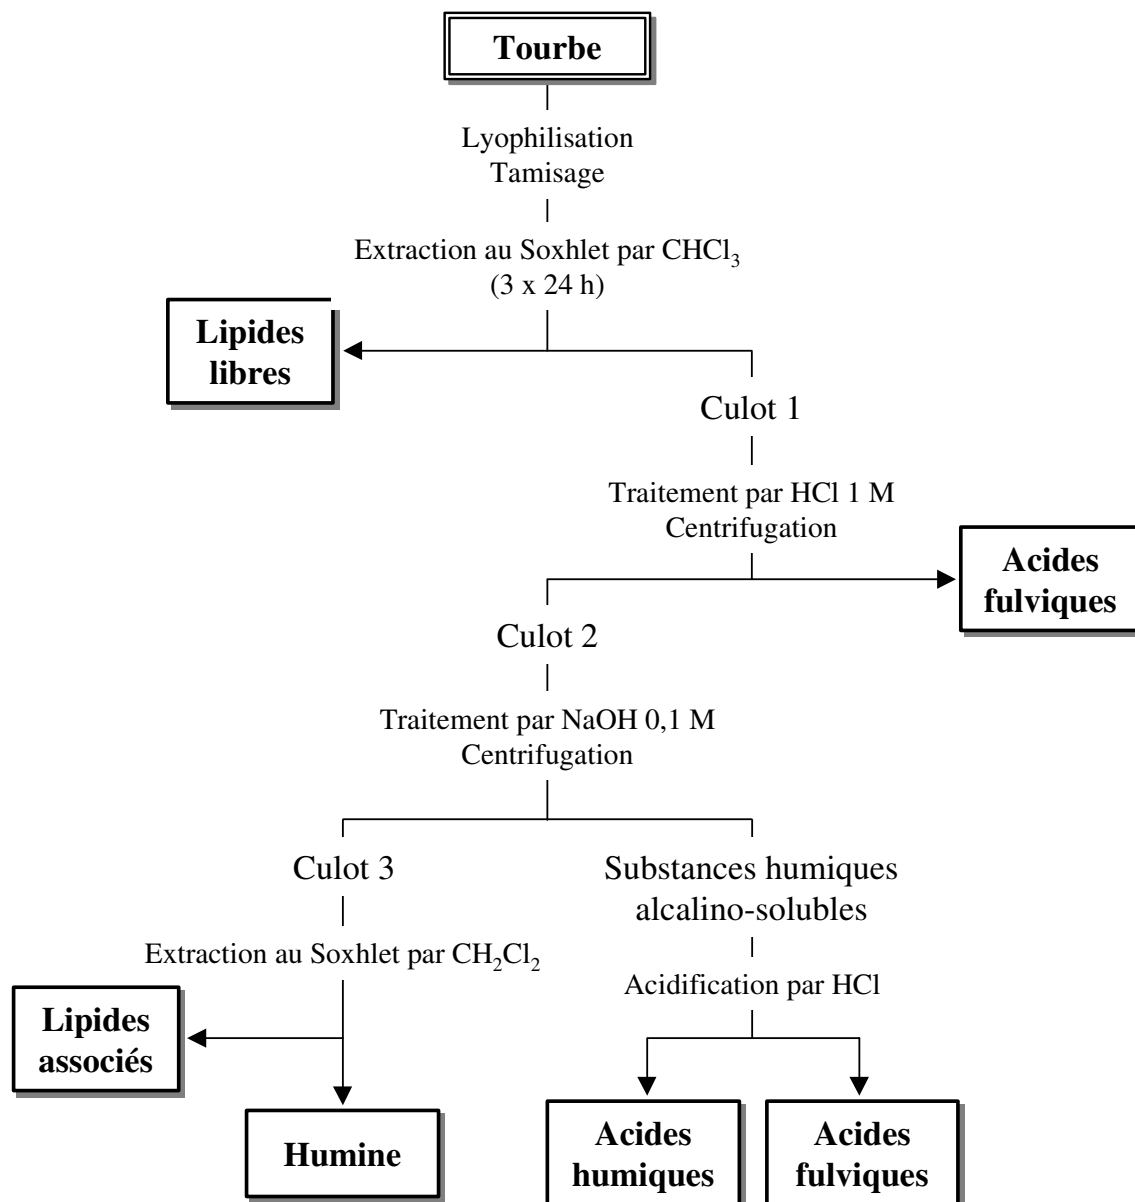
Tourbe

Lyophilisation
Tamisage

Extraction au Soxhlet par $CHCl_3$
(3 x 24 h)

Lipides libres

Culot 1

Traitement par HCl 1 M
Centrifugation

Acides fulviques

Culot 2

Traitement par NaOH 0,1 M
Centrifugation

Culot 3

Substances humiques alcalino-solubles

Extraction au Soxhlet par $CH_2Cl_2$

Acidification par HCl

Lipides associés

Humine

Acides humiques

Acides fulviques